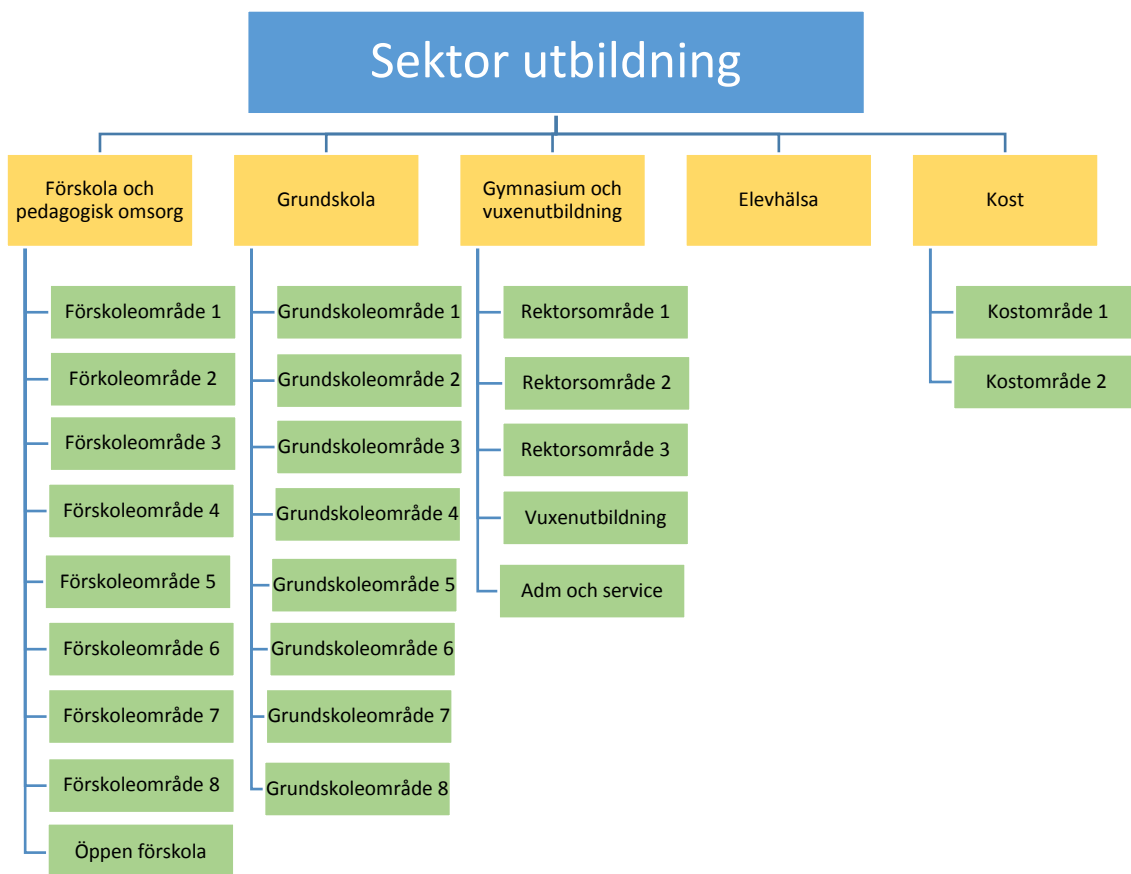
Sektor utbildning

Förskola och pedagogisk omsorg

Förskoleområde 1

Förkoleområde 2

Förskoleområde 3

Förskoleområde 4

Förskoleområde 5

Förskoleområde 6

Förskoleområde 7

Förskoleområde 8

Öppen förskola

Grundskola

Grundskoleområde 1

Grundskoleområde 2

Grundskoleområde 3

Grundskoleområde 4

Grundskoleområde 5

Grundskoleområde 6

Grundskoleområde 7

Grundskoleområde 8

Gymnasium och vuxenutbildning

Rektorsområde 1

Rektorsområde 2

Rektorsområde 3

Vuxenutbildning

Adm och service

Elevhälsa

Kost

Kostområde 1

Kostområde 2